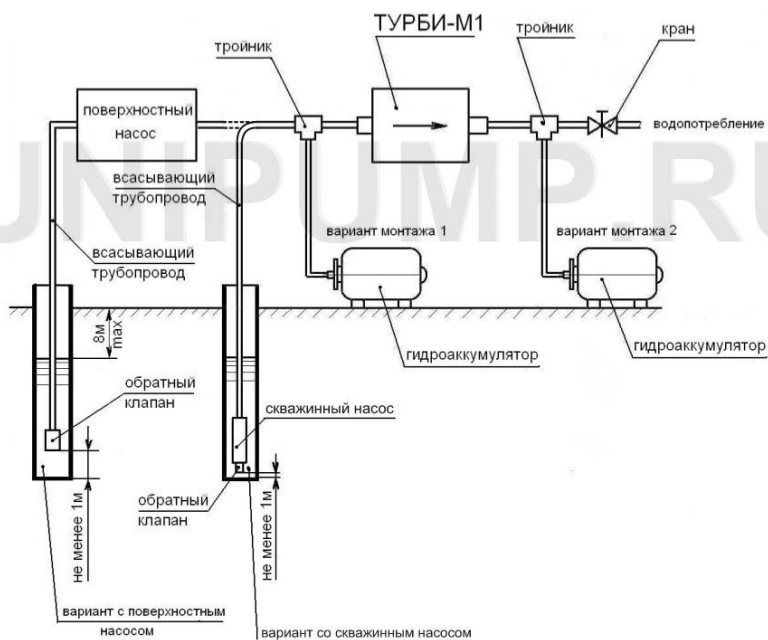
ТУРБИ-М1

тройник

тройник

кран

поверхностный насос

водопотребление

UNIPUMP.RU

всасывающий трубопровод

всасывающий трубопровод

вариант монтажа 1

вариант монтажа 2

8м max

гидроаккумулятор

гидроаккумулятор

обратный клапан

скважинный насос

обратный клапан

не менее 1м

не менее 1м

вариант с поверхностным насосом

вариант со скважинным насосом